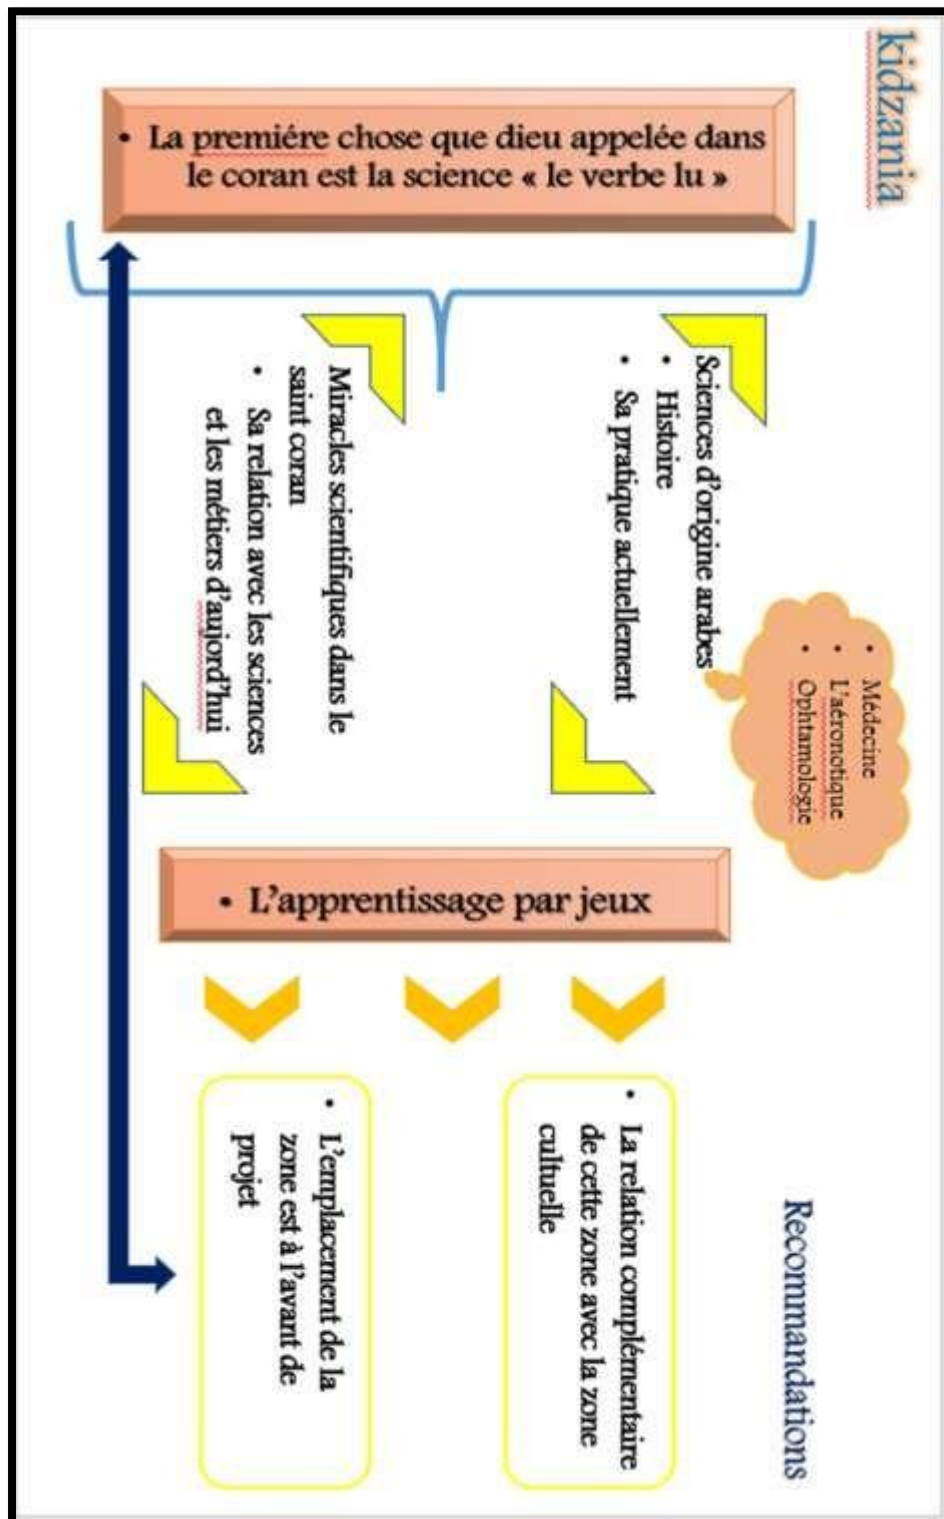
kidzania

• La premiére chose que dieu appelée dans le coran est la science « le verbe lu »

Sciences d'origine arabes
• Histoire
• Sa pratique actuellement

• Médecine
• L'aéronotique
• Ophtamologie

Miracles scientifiques dans le saint coran
• Sa relation avec les sciences et les métiers d'aujord'hui

• L'apprentissage par jeux

Recommandations

• La relation complémentaire de cette zone avec la zone culturelle

• L'emplacement de la zone est à l'avant de projet